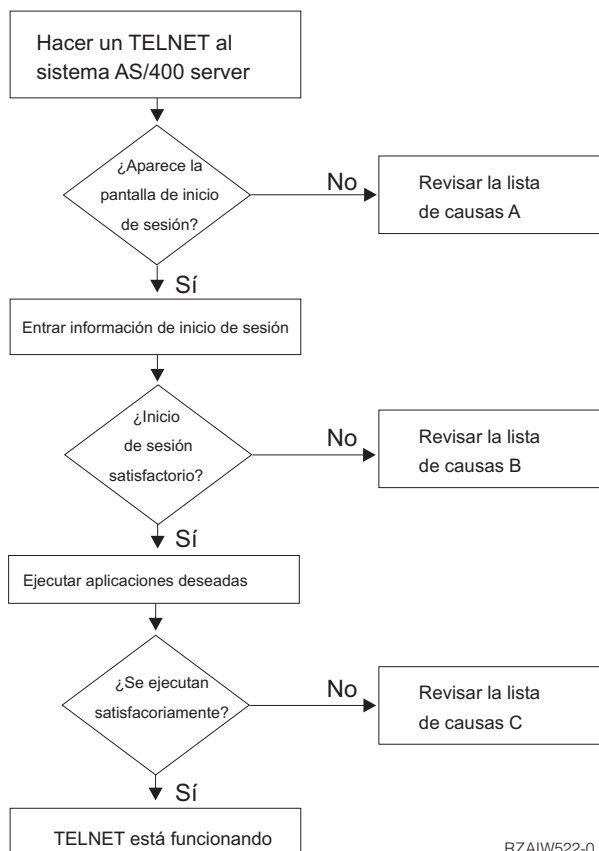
Hacer un TELNET al sistema AS/400 server

¿Aparece la pantalla de inicio de sesión?

No

Revisar la lista de causas A

Sí

Entrar información de inicio de sesión

¿Inicio de sesión satisfactorio?

No

Revisar la lista de causas B

Sí

Ejecutar aplicaciones deseadas

¿Se ejecutan satisfacoriamente?

No

Revisar la lista de causas C

Sí

TELNET está funcionando

RZAIW522-0